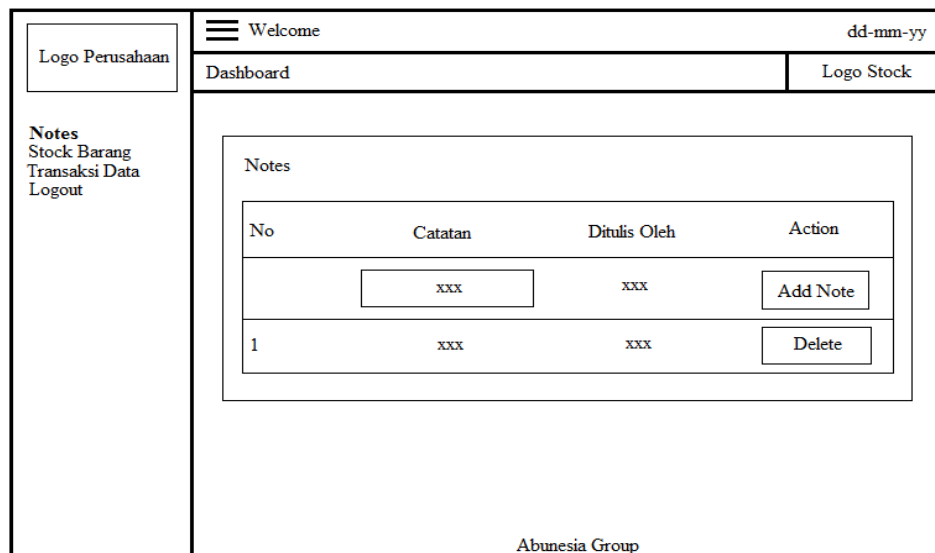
Logo Perusahaan

Welcome

dd-mm-yy

Dashboard

Logo Stock

**Notes**
Stock Barang
Transaksi Data
Logout

Notes

| No | Catatan | Ditulis Oleh | Action |
|---|---|---|---|
| | xxx | xxx | Add Note |
| 1 | xxx | xxx | Delete |

Abunesia Group